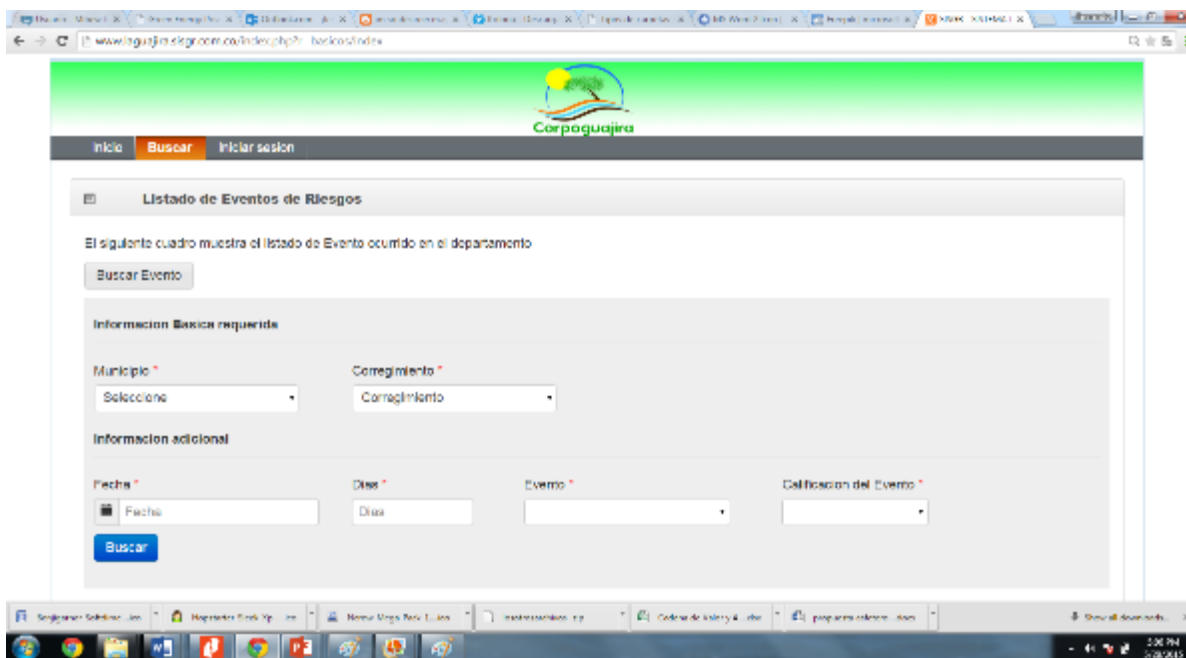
www.laguajira.sigr.com.co/index.php?r=basicos/index

Corpoguajira

Inicio Buscar Iniciar sesion

Listado de Eventos de Riesgos

El siguiente cuadro muestra el listado de Evento ocurrido en el departamento

Buscar Evento

Informacion Basica requerida

Municipio *
Seleccione

Corregimiento *
Corregimiento

Informacion adicional

Fecha *
Fecha

Dias *
Dias

Evento *

Calificacion del Evento *

Buscar

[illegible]

Show all downloads...